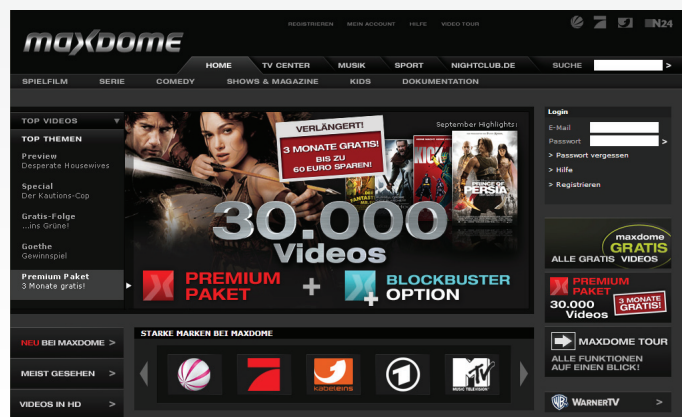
REGISTRIEREN MEIN ACCOUNT HILFE VIDEO TOUR

N24

maxdome

HOME TV CENTER MUSIK SPORT NIGHTCLUB.DE SUCHE >

SPIELFILM SERIE COMEDY SHOWS & MAGAZINE KIDS DOKUMENTATION

TOP VIDEOS

TOP THEMEN

Preview
Desperate Housewives

Special
Der Kautions-Cop

Gratis-Folge
...ins Grüne!

Goethe
Gewinnspiel

Premium Paket
3 Monate gratis!

VERLÄNGERT!

3 MONATE GRATIS!

BIS ZU 60 EURO SPAREN!

September Highlights:

PRINCE OF PERSIA

30.000 Videos

PREMIUM PAKET

+

BLOCKBUSTER OPTION

Login

E-Mail

Passwort >

> Passwort vergessen

> Hilfe

> Registrieren

maxdome GRATIS

ALLE GRATIS VIDEOS

PREMIUM PAKET

30.000 Videos

3 MONATE GRATIS!

NEU BEI MAXDOME >

MEIST GESEHEN >

VIDEOS IN HD >

STARKE MARKEN BEI MAXDOME

kabel eins

MTV MUSIC TELEVISION

MAXDOME TOUR

ALLE FUNKTIONEN AUF EINEN BLICK!

WARNER TV >